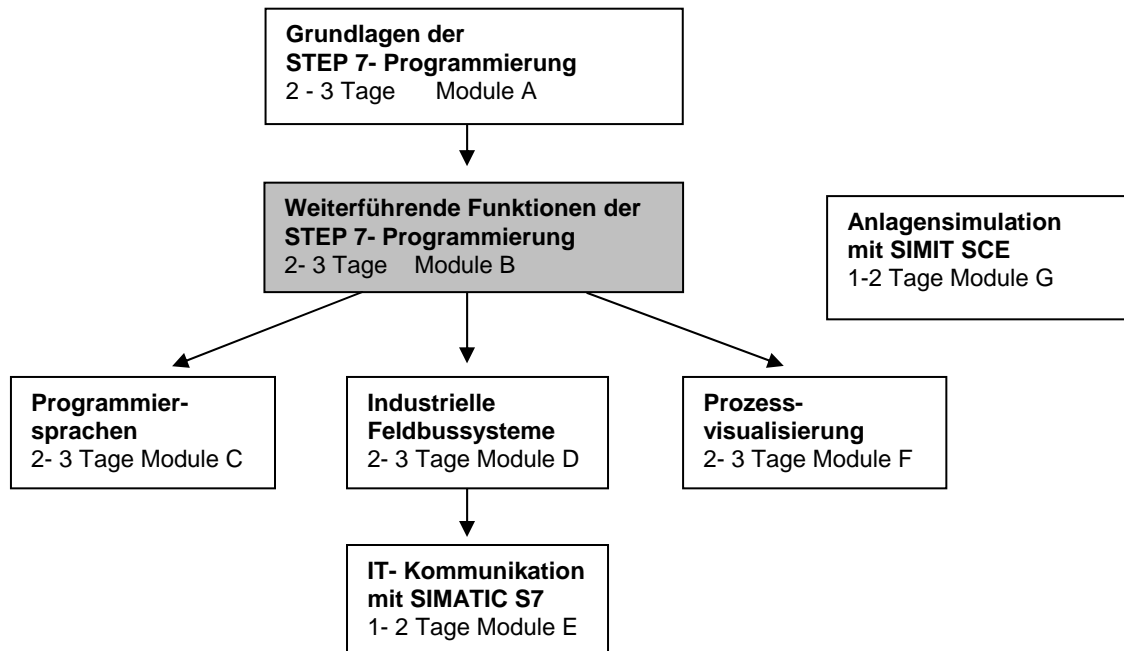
**Grundlagen der STEP 7- Programmierung**
2 - 3 Tage Module A

**Weiterführende Funktionen der STEP 7- Programmierung**
2- 3 Tage Module B

**Anlagensimulation mit SIMIT SCE**
1-2 Tage Module G

**Programmiersprachen**
2- 3 Tage Module C

**Industrielle Feldbussysteme**
2- 3 Tage Module D

**Prozessvisualisierung**
2- 3 Tage Module F

**IT- Kommunikation mit SIMATIC S7**
1- 2 Tage Module E